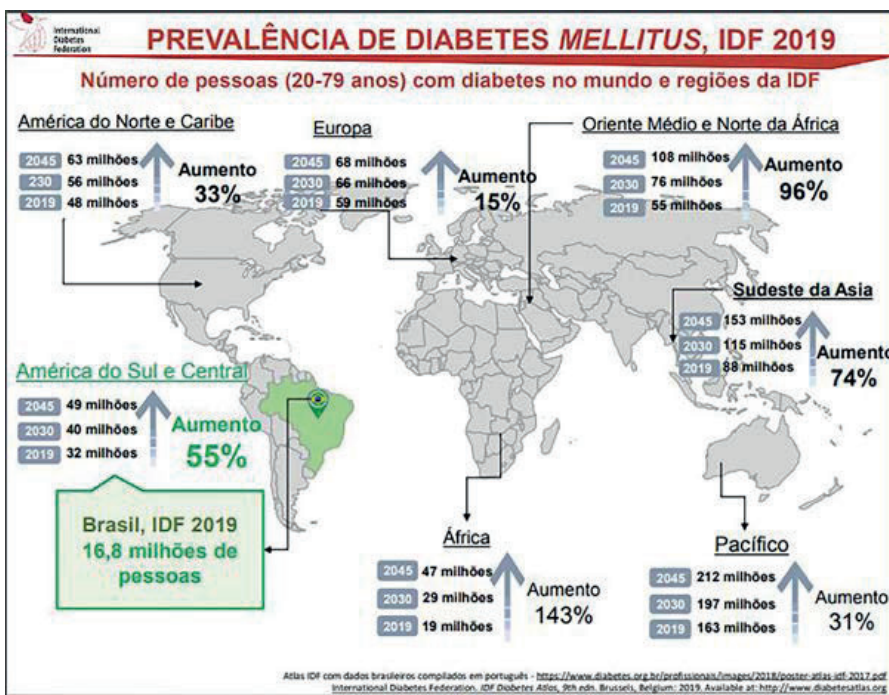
International Diabetes Federation

PREVALÊNCIA DE DIABETES *MELLITUS*, IDF 2019

Número de pessoas (20-79 anos) com diabetes no mundo e regiões da IDF

América do Norte e Caribe

2045 63 milhões
230 56 milhões
2019 48 milhões

Aumento 33%

Europa

2045 68 milhões
2030 66 milhões
2019 59 milhões

Aumento 15%

Oriente Médio e Norte da África

2045 108 milhões
2030 76 milhões
2019 55 milhões

Aumento 96%

Sudeste da Asia

2045 153 milhões
2030 115 milhões
2019 88 milhões

Aumento 74%

América do Sul e Central

2045 49 milhões
2030 40 milhões
2019 32 milhões

Aumento 55%

Brasil, IDF 2019
16,8 milhões de pessoas

África

2045 47 milhões
2030 29 milhões
2019 19 milhões

Aumento 143%

Pacífico

2045 212 milhões
2030 197 milhões
2019 163 milhões

Aumento 31%

Atlas IDF com dados brasileiros compilados em português - https://www.diabetes.org.br/profissionais/images/2018/poster-atlas-idf-2017.pdf
International Diabetes Federation. *IDF Diabetes Atlas*, 9th edn. Brussels, Belgium: 2019. Available at: http://www.diabetesatlas.org